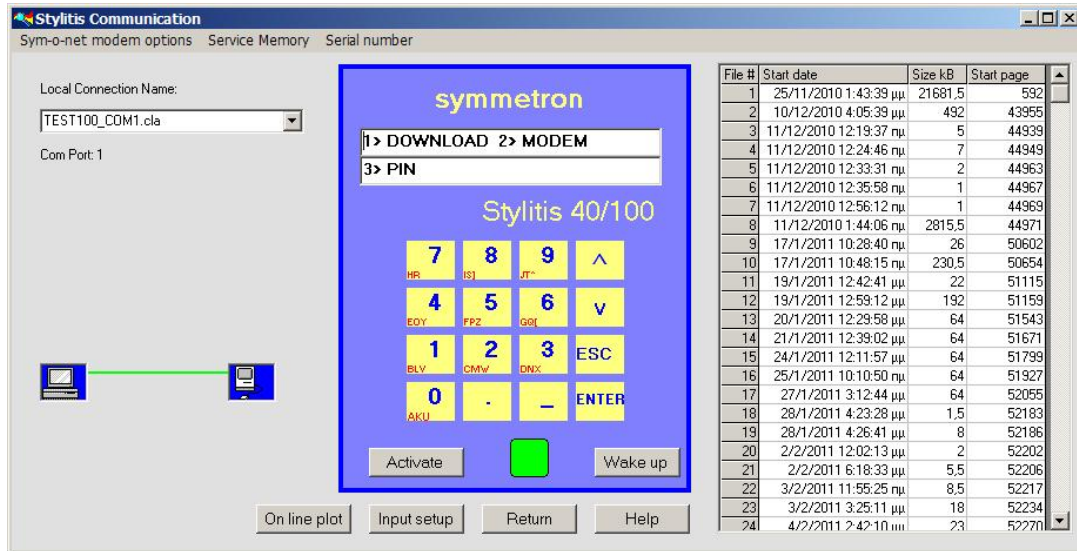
Stylitis Communication

Sym-o-net modem options  Service Memory  Serial number

Local Connection Name:

TEST100_COM1.cla

Com Port: 1

symmetron

1> DOWNLOAD 2> MODEM

3> PIN

Stylitis 40/100

7 HR | 8 ISJ | 9 JT^ | ^
4 EOY | 5 FPZ | 6 GQ[ | v
1 BLV | 2 CMW | 3 DNX | ESC
0 AKU | . | _ | ENTER

Activate  Wake up

On line plot  Input setup  Return  Help

| File # | Start date | Size kB | Start page |
|---|---|---|---|
| 1 | 25/11/2010 1:43:39 μμ | 21681,5 | 592 |
| 2 | 10/12/2010 4:05:39 μμ | 492 | 43955 |
| 3 | 11/12/2010 12:19:37 πμ | 5 | 44939 |
| 4 | 11/12/2010 12:24:46 πμ | 7 | 44949 |
| 5 | 11/12/2010 12:33:31 πμ | 2 | 44963 |
| 6 | 11/12/2010 12:35:58 πμ | 1 | 44967 |
| 7 | 11/12/2010 12:56:12 πμ | 1 | 44969 |
| 8 | 11/12/2010 1:44:06 πμ | 2815,5 | 44971 |
| 9 | 17/1/2011 10:28:40 πμ | 26 | 50602 |
| 10 | 17/1/2011 10:48:15 πμ | 230,5 | 50654 |
| 11 | 19/1/2011 12:42:41 μμ | 22 | 51115 |
| 12 | 19/1/2011 12:59:12 μμ | 192 | 51159 |
| 13 | 20/1/2011 12:29:58 μμ | 64 | 51543 |
| 14 | 21/1/2011 12:39:02 μμ | 64 | 51671 |
| 15 | 24/1/2011 12:11:57 μμ | 64 | 51799 |
| 16 | 25/1/2011 10:10:50 πμ | 64 | 51927 |
| 17 | 27/1/2011 3:12:44 μμ | 64 | 52055 |
| 18 | 28/1/2011 4:23:28 μμ | 1,5 | 52183 |
| 19 | 28/1/2011 4:26:41 μμ | 8 | 52186 |
| 20 | 2/2/2011 12:02:13 μμ | 2 | 52202 |
| 21 | 2/2/2011 6:18:33 μμ | 5,5 | 52206 |
| 22 | 3/2/2011 11:55:25 πμ | 8,5 | 52217 |
| 23 | 3/2/2011 3:25:11 μμ | 18 | 52234 |
| 24 | 4/2/2011 2:42:10 μμ | 23 | 52270 |